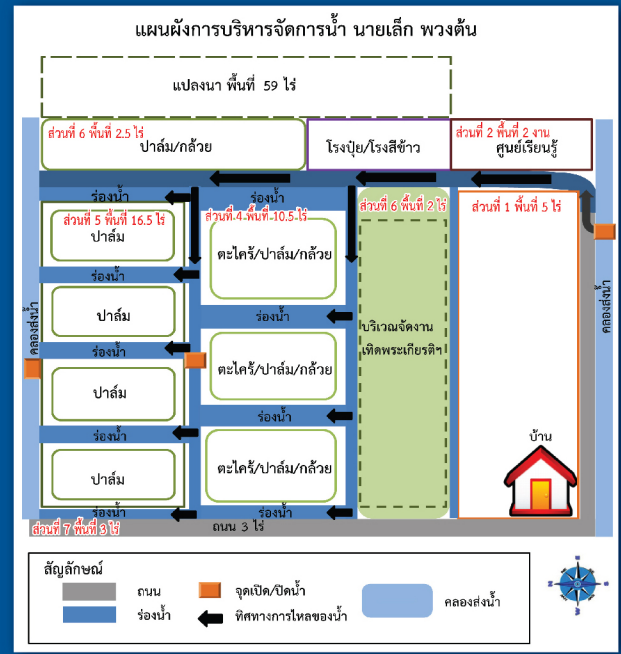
แผนผังการบริหารจัดการน้ำ นายเล็ก พวงต้น

แปลงนา พื้นที่ 59 ไร่

ส่วนที่ 6 พื้นที่ 2.5 ไร่
ปาล์ม/กล้วย

โรงปุ๋ย/โรงสีข้าว

ส่วนที่ 2 พื้นที่ 2 งาน
ศูนย์เรียนรู้

ร่องน้ำ

ส่วนที่ 5 พื้นที่ 16.5 ไร่
ปาล์ม

ส่วนที่ 4 พื้นที่ 10.5 ไร่
ตะไคร้/ปาล์ม/กล้วย

ส่วนที่ 6 พื้นที่ 2 ไร่

ส่วนที่ 1 พื้นที่ 5 ไร่

ร่องน้ำ

ปาล์ม

ร่องน้ำ

คลองส่งน้ำ

บริเวณจัดงาน เทิดพระเกียรติฯ

คลองส่งน้ำ

ร่องน้ำ

ตะไคร้/ปาล์ม/กล้วย

ปาล์ม

ร่องน้ำ

ร่องน้ำ

บ้าน

ปาล์ม

ตะไคร้/ปาล์ม/กล้วย

ร่องน้ำ

ร่องน้ำ

ส่วนที่ 7 พื้นที่ 3 ไร่

ถนน 3 ไร่

สัญลักษณ์

ถนน

จุดเปิด/ปิดน้ำ

คลองส่งน้ำ

ร่องน้ำ

ทิศทางการไหลของน้ำ